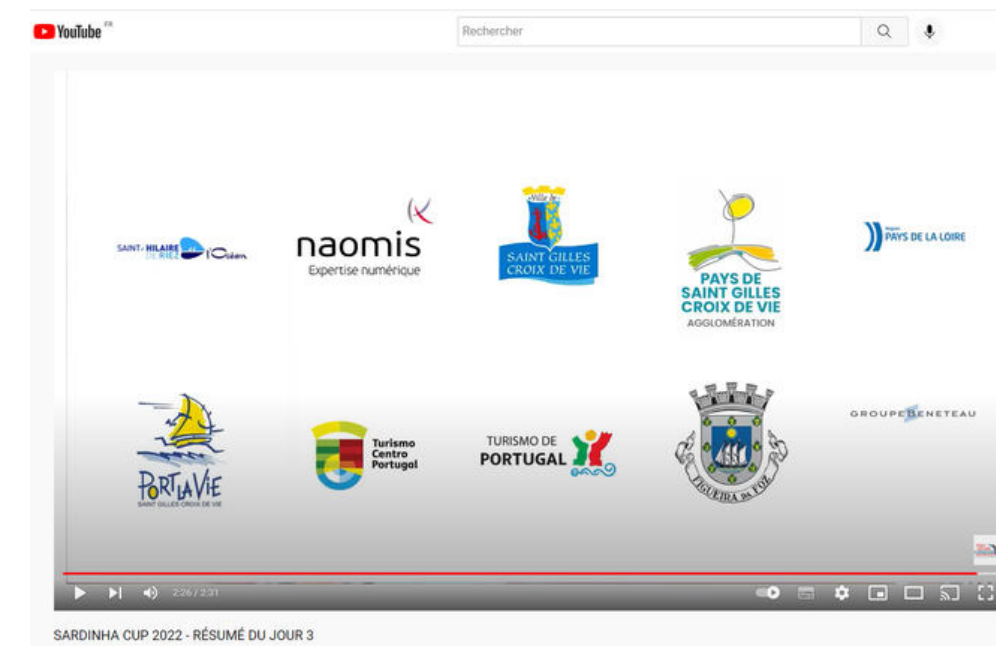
YouTube FR

Rechercher

SAINT-HILAIRE DE RIEZ l'Océan

naomis
Expertise numérique

Ville de
SAINT GILLES CROIX DE VIE

PAYS DE SAINT GILLES CROIX DE VIE
AGGLOMÉRATION

Région
PAYS DE LA LOIRE

PORT LA VIE
SAINT GILLES CROIX DE VIE

Turismo Centro Portugal

TURISMO DE PORTUGAL

FIGUEIRA DA FOZ

GROUPE BENETEAU

2:26 / 2:31

SARDINHA CUP 2022 - RÉSUMÉ DU JOUR 3